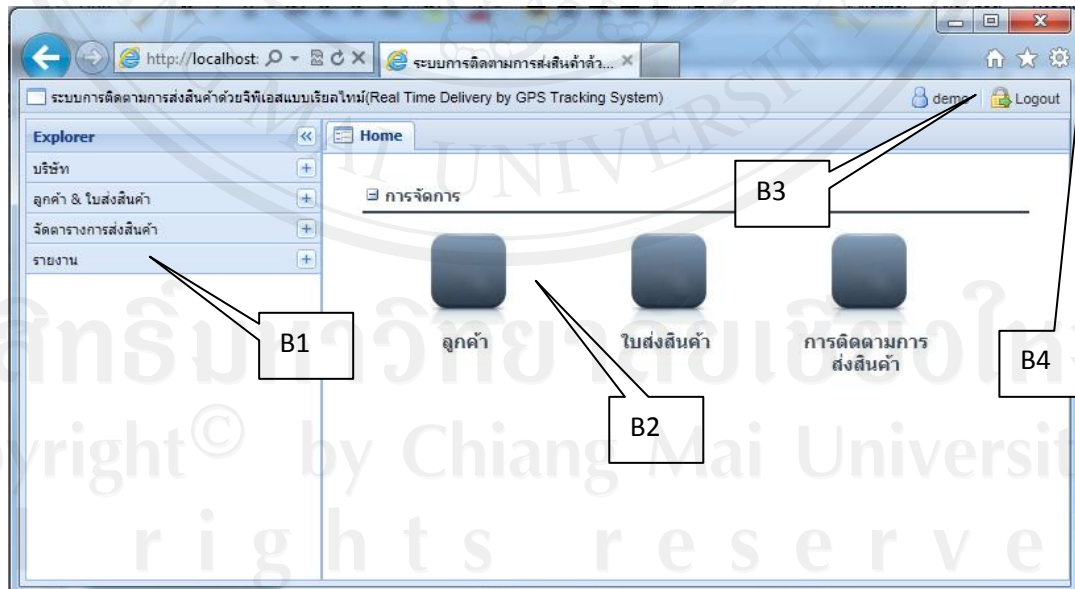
http://localhost ระบบการติดตามการส่งสินค้าด้ว...

ระบบการติดตามการส่งสินค้าด้วยจีพีเอสแบบเรียลไทม์(Real Time Delivery by GPS Tracking System)

demo Logout

Explorer

บริษัท

ลูกค้า & ใบส่งสินค้า

จัดตารางการส่งสินค้า

รายงาน

Home

การจัดการ

ลูกค้า

ใบส่งสินค้า

การติดตามการส่งสินค้า

B1

B2

B3

B4

ลิขสิทธิ์มหาวิทยาลัยเชียงใหม่
Copyright© by Chiang Mai University
All rights reserved